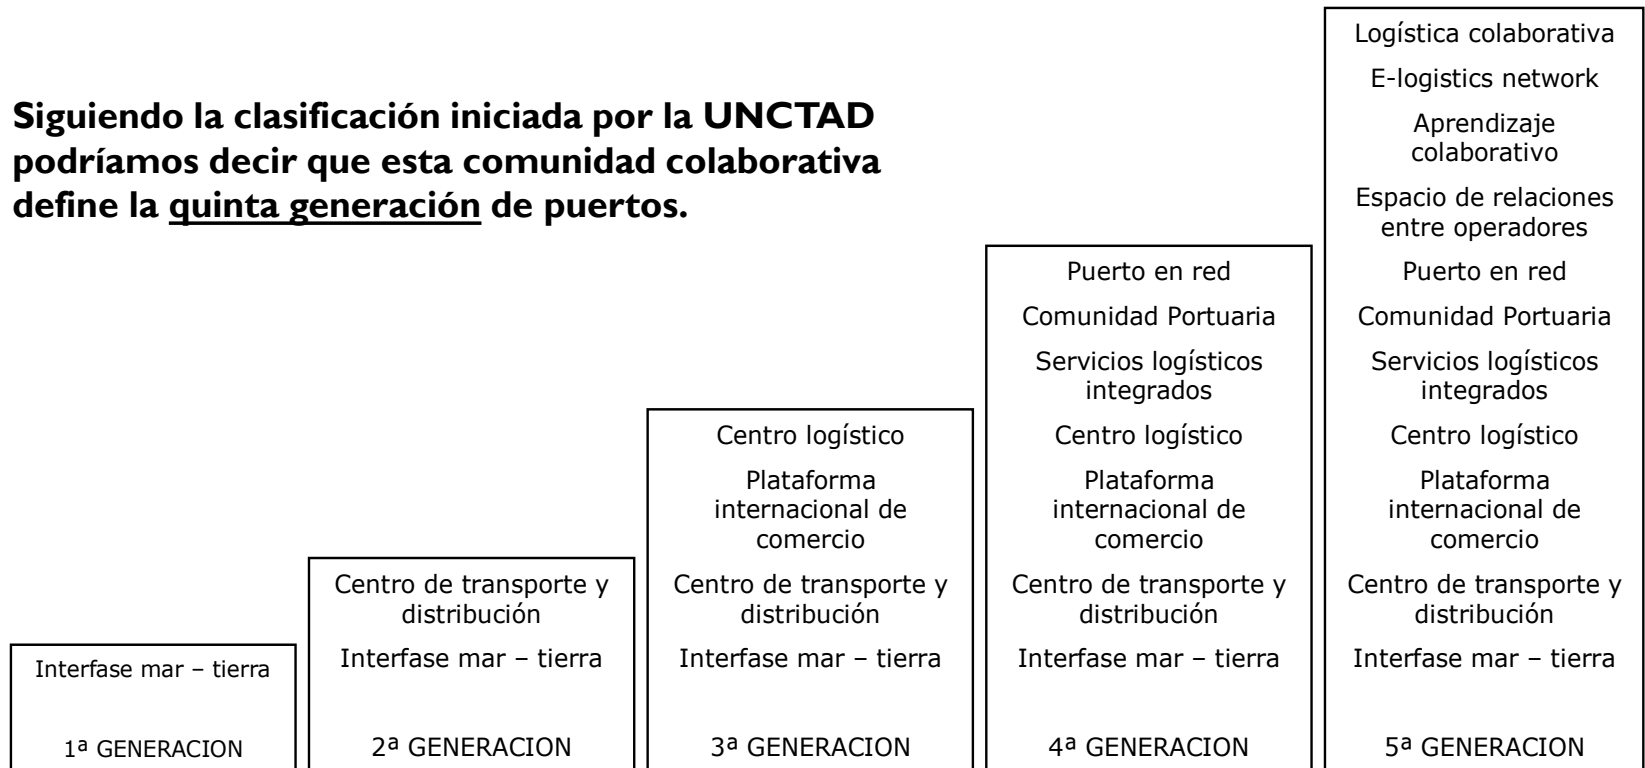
Siguiendo la clasificación iniciada por la UNCTAD podríamos decir que esta comunidad colaborativa define la quinta generación de puertos.

Interfase mar – tierra

1ª GENERACION

Centro de transporte y distribución

Interfase mar – tierra

2ª GENERACION

Centro logístico

Plataforma internacional de comercio

Centro de transporte y distribución

Interfase mar – tierra

3ª GENERACION

Puerto en red

Comunidad Portuaria

Servicios logísticos integrados

Centro logístico

Plataforma internacional de comercio

Centro de transporte y distribución

Interfase mar – tierra

4ª GENERACION

Logística colaborativa

E-logistics network

Aprendizaje colaborativo

Espacio de relaciones entre operadores

Puerto en red

Comunidad Portuaria

Servicios logísticos integrados

Centro logístico

Plataforma internacional de comercio

Centro de transporte y distribución

Interfase mar – tierra

5ª GENERACION